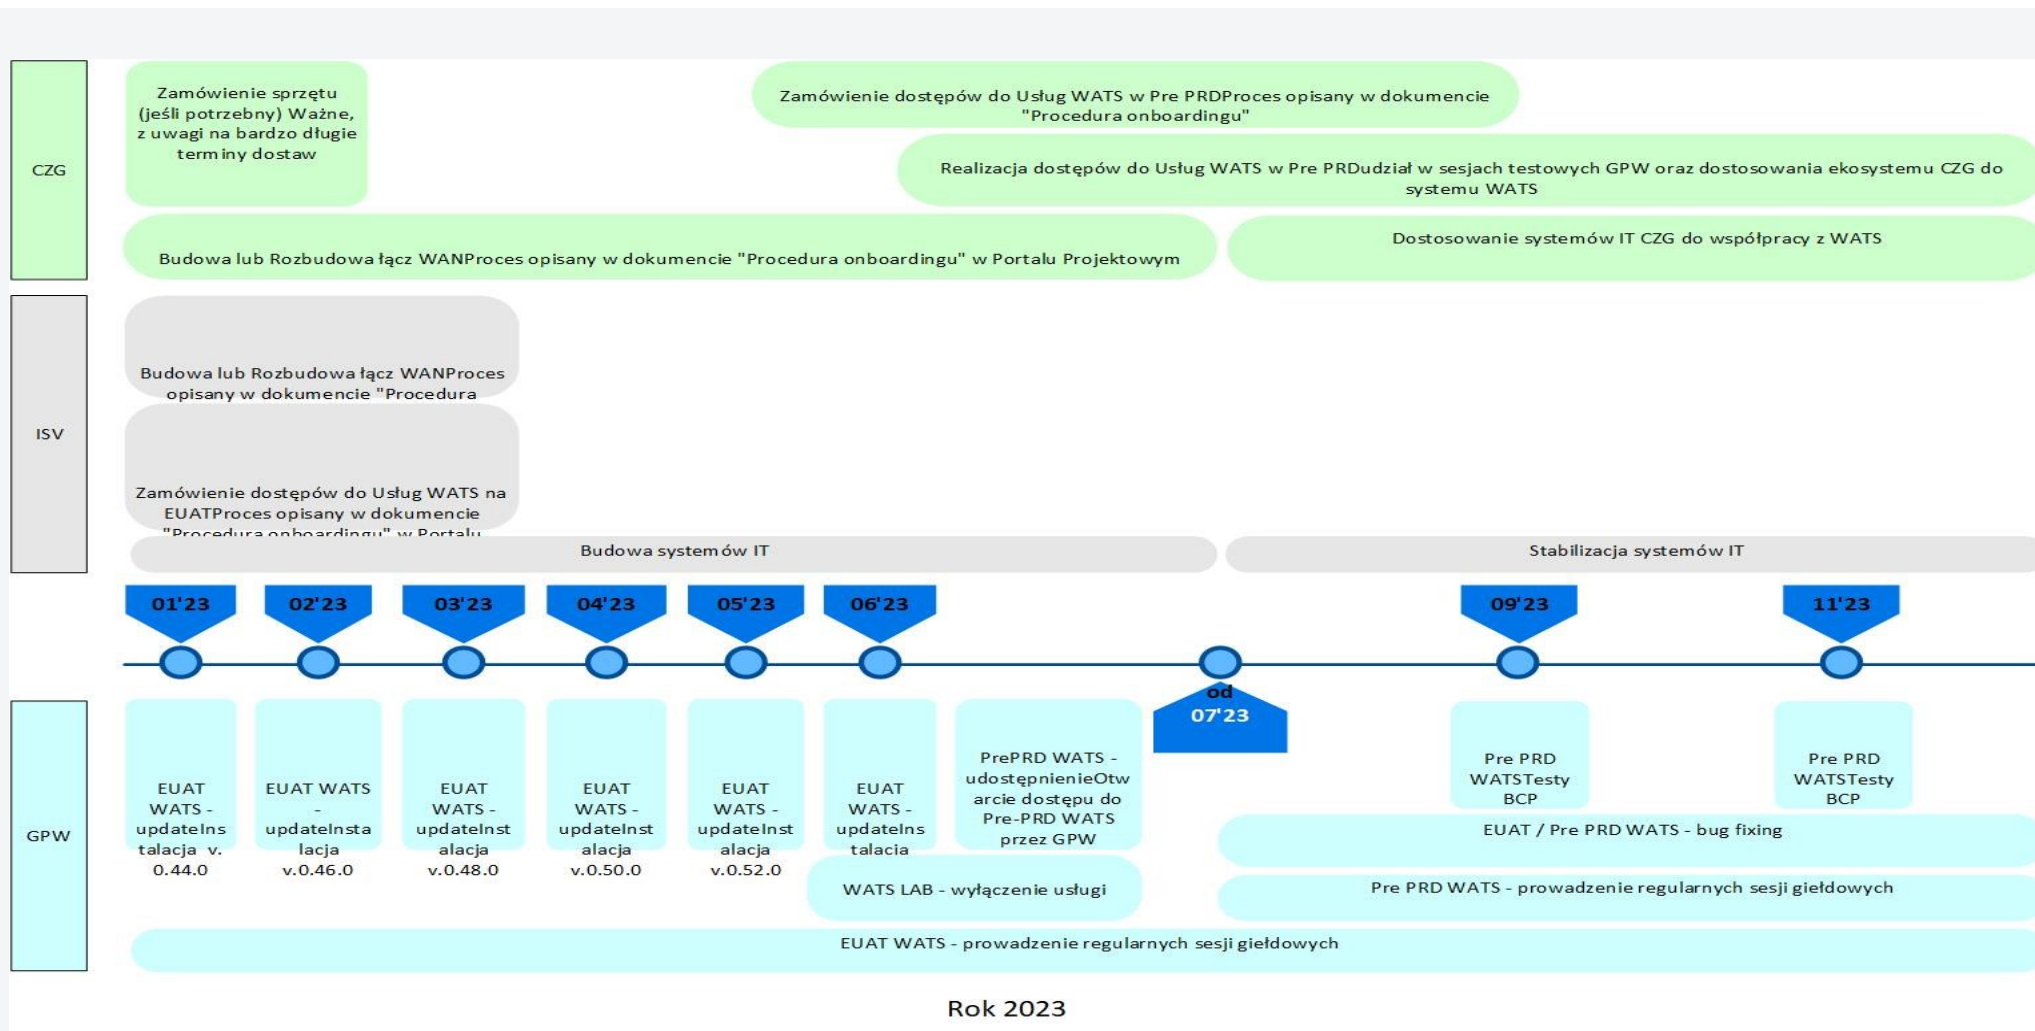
CZG

Zamówienie sprzętu (jeśli potrzebny) Ważne, z uwagi na bardzo długie terminy dostaw

Zamówienie dostępów do Usług WATS w Pre PRDProces opisany w dokumencie "Procedura onboardingu"

Realizacja dostępów do Usług WATS w Pre PRDudział w sesjach testowych GPW oraz dostosowania ekosystemu CZG do systemu WATS

Budowa lub Rozbudowa łącz WANProces opisany w dokumencie "Procedura onboardingu" w Portalu Projektowym

Dostosowanie systemów IT CZG do współpracy z WATS

ISV

Budowa lub Rozbudowa łącz WANProces opisany w dokumencie "Procedura

Zamówienie dostępów do Usług WATS na EUATProces opisany w dokumencie "Procedura onboardingu" w Portalu

Budowa systemów IT

Stabilizacja systemów IT

01'23 02'23 03'23 04'23 05'23 06'23 od 07'23 09'23 11'23

GPW

EUAT WATS - updateInstalacja v. 0.44.0

EUAT WATS - updateInstalacja v.0.46.0

EUAT WATS - updateInstalacja v.0.48.0

EUAT WATS - updateInstalacja v.0.50.0

EUAT WATS - updateInstalacja v.0.52.0

EUAT WATS - updateInstalacja

PrePRD WATS - udostępnienieOtwarcie dostępu do Pre-PRD WATS przez GPW

Pre PRD WATSTesty BCP

Pre PRD WATSTesty BCP

EUAT / Pre PRD WATS - bug fixing

WATS LAB - wyłączenie usługi

Pre PRD WATS - prowadzenie regularnych sesji giełdowych

EUAT WATS - prowadzenie regularnych sesji giełdowych

Rok 2023